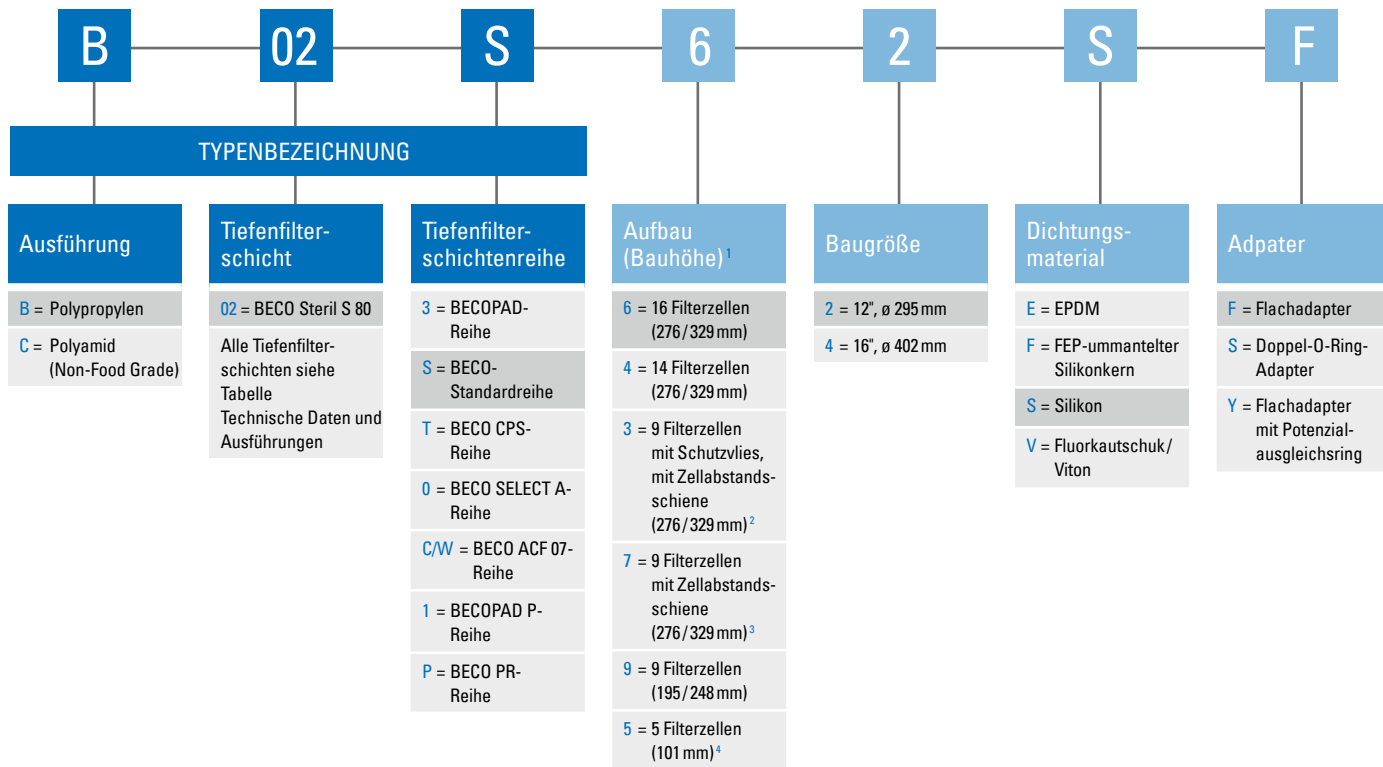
B
02
S
6
2
S
F

TYPENBEZEICHNUNG

Ausführung

B = Polypropylen

C = Polyamid (Non-Food Grade)

Tiefenfilterschicht

02 = BECO Steril S 80

Alle Tiefenfilterschichten siehe Tabelle Technische Daten und Ausführungen

Tiefenfilterschichtenreihe

3 = BECOPAD-Reihe

S = BECO-Standardreihe

T = BECO CPS-Reihe

0 = BECO SELECT A-Reihe

C/W = BECO ACF 07-Reihe

1 = BECOPAD P-Reihe

P = BECO PR-Reihe

Aufbau (Bauhöhe)$^1$

6 = 16 Filterzellen (276/329 mm)

4 = 14 Filterzellen (276/329 mm)

3 = 9 Filterzellen mit Schutzvlies, mit Zellabstandsschiene (276/329 mm)$^2$

7 = 9 Filterzellen mit Zellabstandsschiene (276/329 mm)$^3$

9 = 9 Filterzellen (195/248 mm)

5 = 5 Filterzellen (101 mm)$^4$

Baugröße

2 = 12", ø 295 mm

4 = 16", ø 402 mm

Dichtungsmaterial

E = EPDM

F = FEP-ummantelter Silikonkern

S = Silikon

V = Fluorkautschuk/Viton

Adpater

F = Flachadapter

S = Doppel-O-Ring-Adapter

Y = Flachadapter mit Potenzialausgleichsring